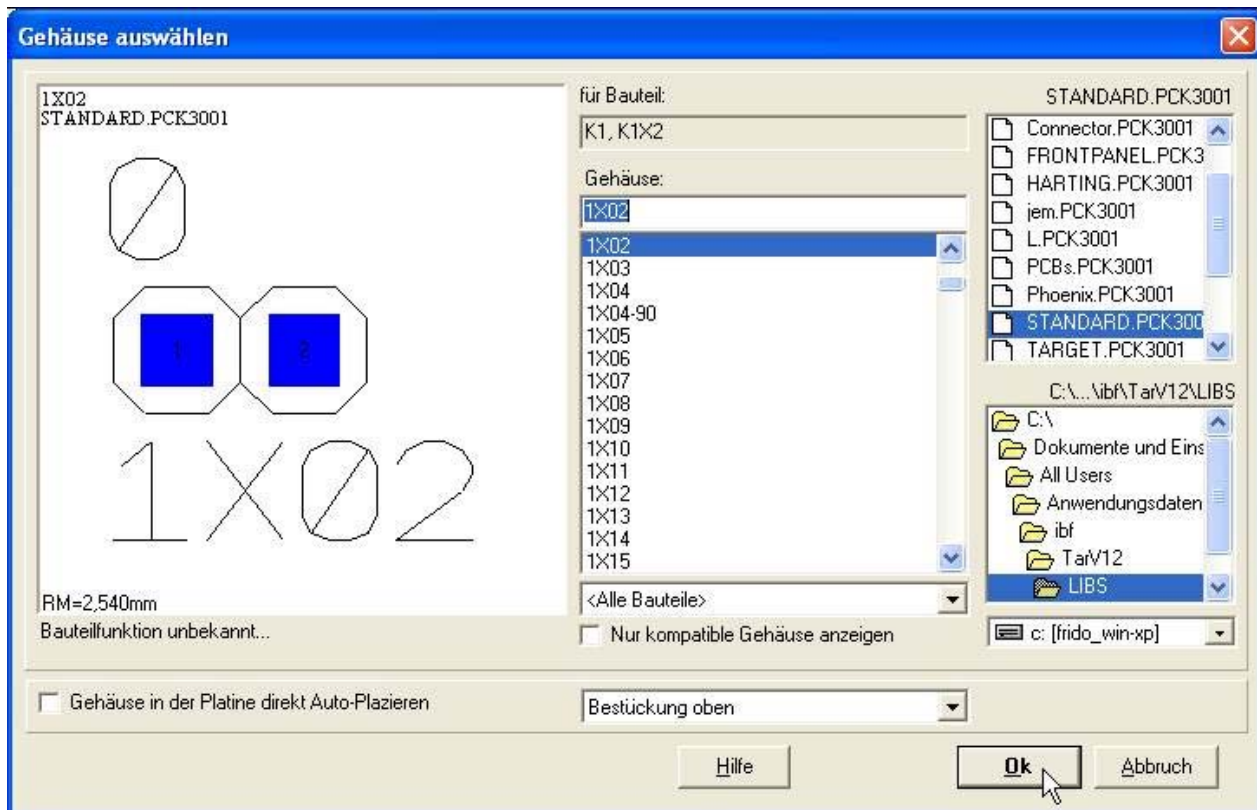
Gehäuse auswählen

1X02
STANDARD.PCK3001

1 2

1X02

RM=2,540mm

Bauteilfunktion unbekannt...

für Bauteil:

K1, K1X2

Gehäuse:

1X02

1X02
1X03
1X04
1X04-90
1X05
1X06
1X07
1X08
1X09
1X10
1X11
1X12
1X13
1X14
1X15

<Alle Bauteile>

Nur kompatible Gehäuse anzeigen

STANDARD.PCK3001

Connector.PCK3001
FRONTPANEL.PCK3
HARTING.PCK3001
jem.PCK3001
L.PCK3001
PCBs.PCK3001
Phoenix.PCK3001
STANDARD.PCK300
TARGET.PCK3001

C:\...\ibf\TarV12\LIBS

C:\
Dokumente und Eins
All Users
Anwendungsdaten
ibf
TarV12
LIBS

c: [frido_win-xp]

Gehäuse in der Platine direkt Auto-Plazieren

Bestückung oben

Hilfe

Ok

Abbruch